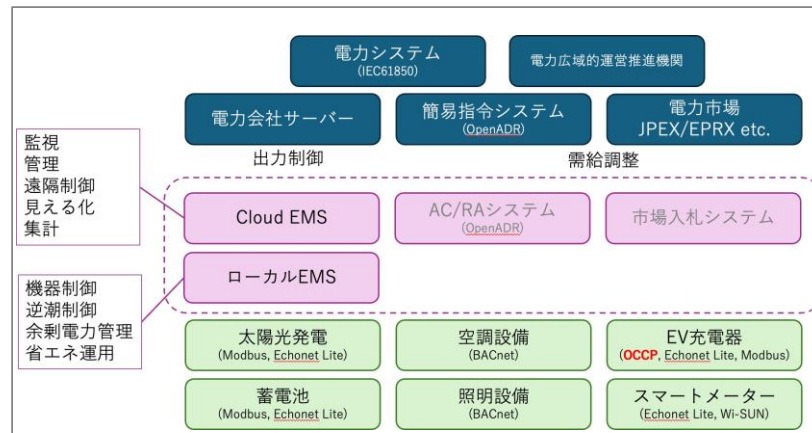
電力システム
(IEC61850)

電力広域的運営推進機関

電力会社サーバー

簡易指令システム
(OpenADR)

電力市場
JPEX/EPRX etc.

出力制御

需給調整

監視
管理
遠隔制御
見える化
集計

Cloud EMS

AC/RAシステム
(OpenADR)

市場入札システム

機器制御
逆潮制御
余剰電力管理
省エネ運用

ローカルEMS

太陽光発電
(Modbus, Echonet Lite)

空調設備
(BACnet)

EV充電器
(OCCP, Echonet Lite, Modbus)

蓄電池
(Modbus, Echonet Lite)

照明設備
(BACnet)

スマートメーター
(Echonet Lite, Wi-SUN)